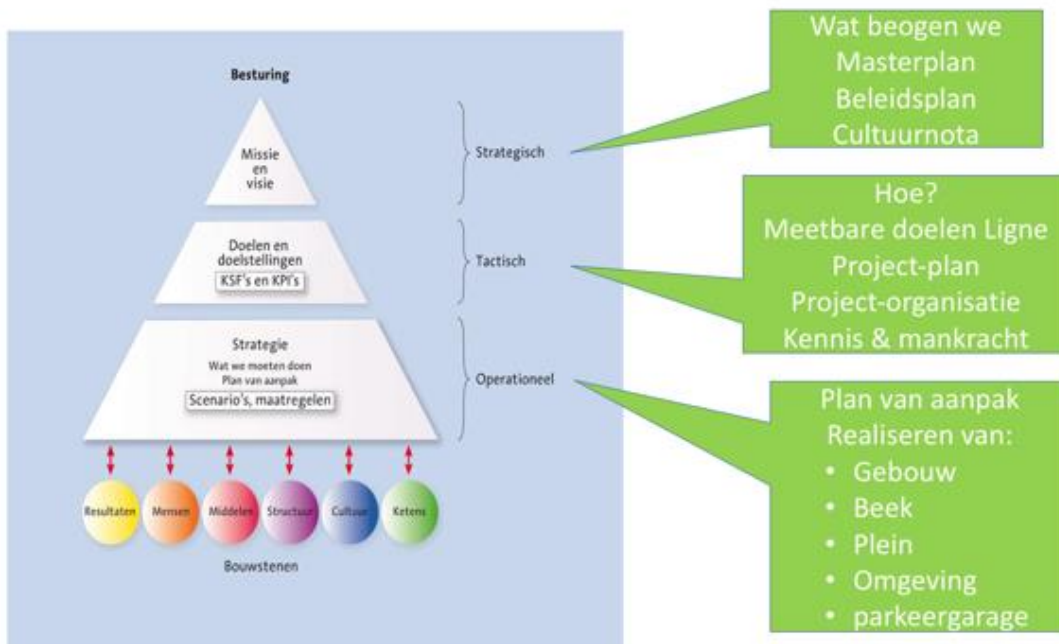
Besturing

Missie en visie

Doelen en doelstellingen
KSF's en KPI's

Strategie
Wat we moeten doen
Plan van aanpak
Scenario's, maatregelen

Strategisch

Tactisch

Operationeel

Resultaten
Mensen
Middelen
Structuur
Cultuur
Ketens

Bouwstenen

Wat beogen we
Masterplan
Beleidsplan
Cultuurnota

Hoe?
Meetbare doelen Ligne
Project-plan
Project-organisatie
Kennis & mankracht

Plan van aanpak
Realiseren van:
• Gebouw
• Beek
• Plein
• Omgeving
• parkeergarage